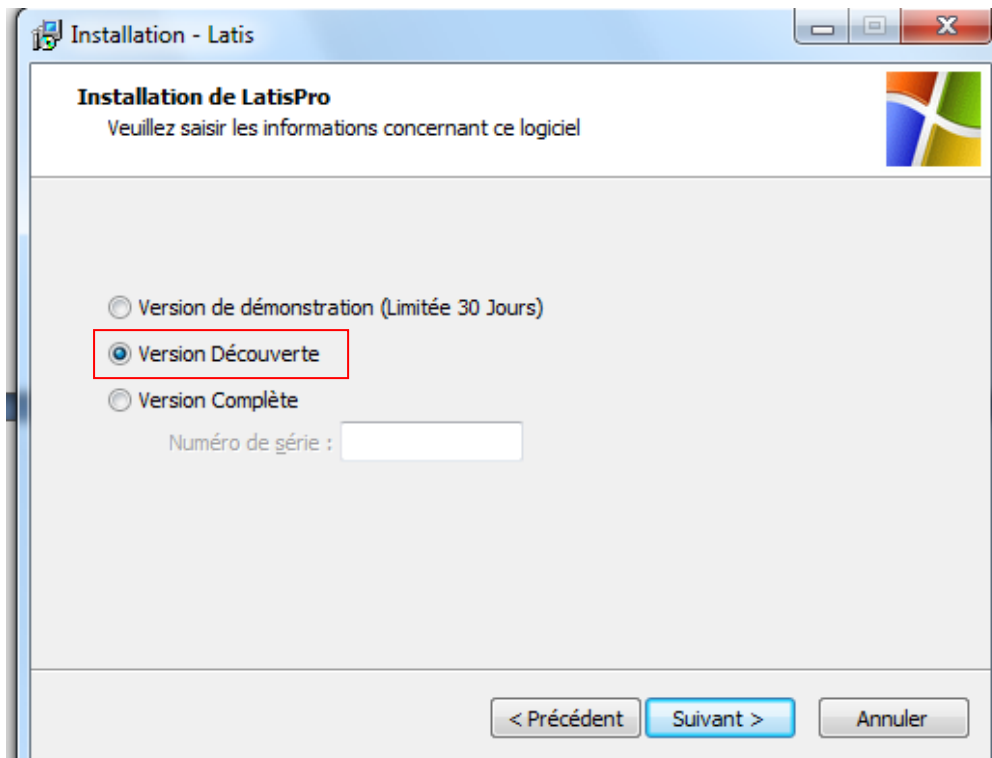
Installation - Latis

Installation de LatisPro

Veuillez saisir les informations concernant ce logiciel

Version de démonstration (Limitée 30 Jours)

Version Découverte

Version Complète

Numéro de série :

< Précédent

Suivant >

Annuler